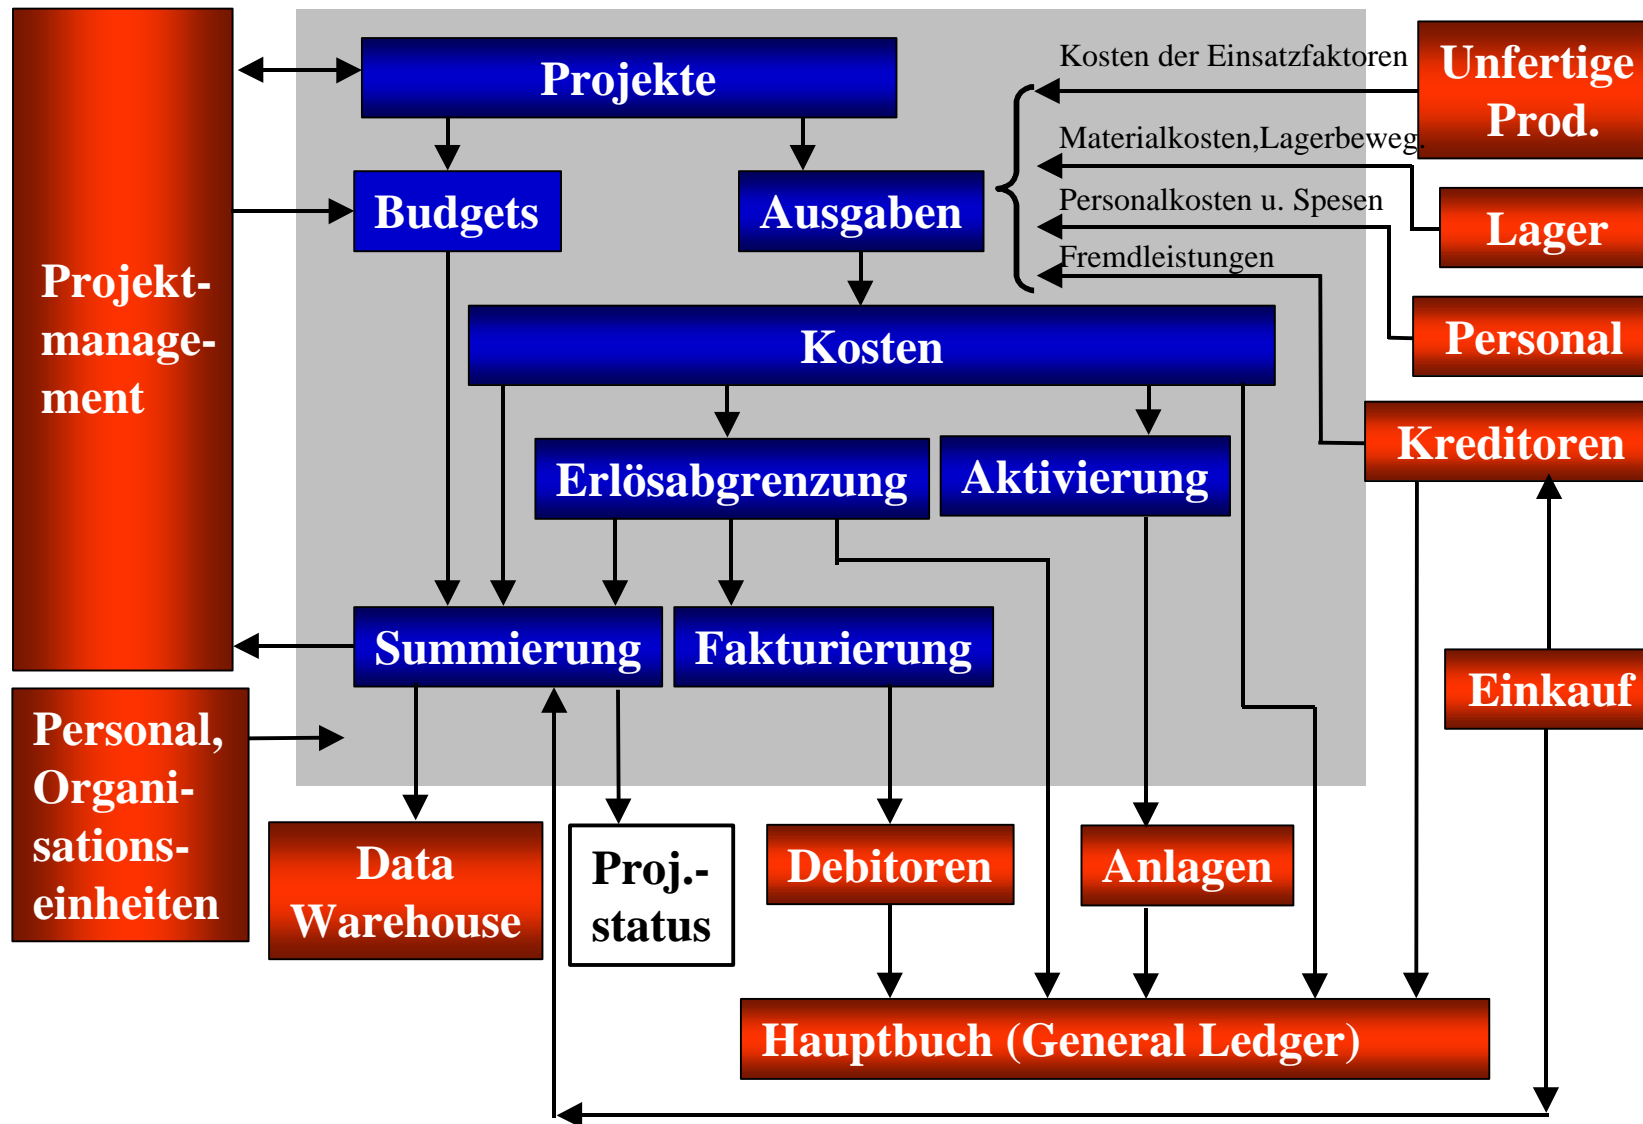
Projekte

Budgets

Ausgaben

Kosten der Einsatzfaktoren

Materialkosten,Lagerbeweg.

Personalkosten u. Spesen

Fremdleistungen

Unfertige Prod.

Lager

Personal

Kreditoren

Projektmanagement

Kosten

Erlösabgrenzung

Aktivierung

Summierung

Fakturierung

Einkauf

Personal, Organisationseinheiten

Data Warehouse

Proj.-status

Debitoren

Anlagen

Hauptbuch (General Ledger)